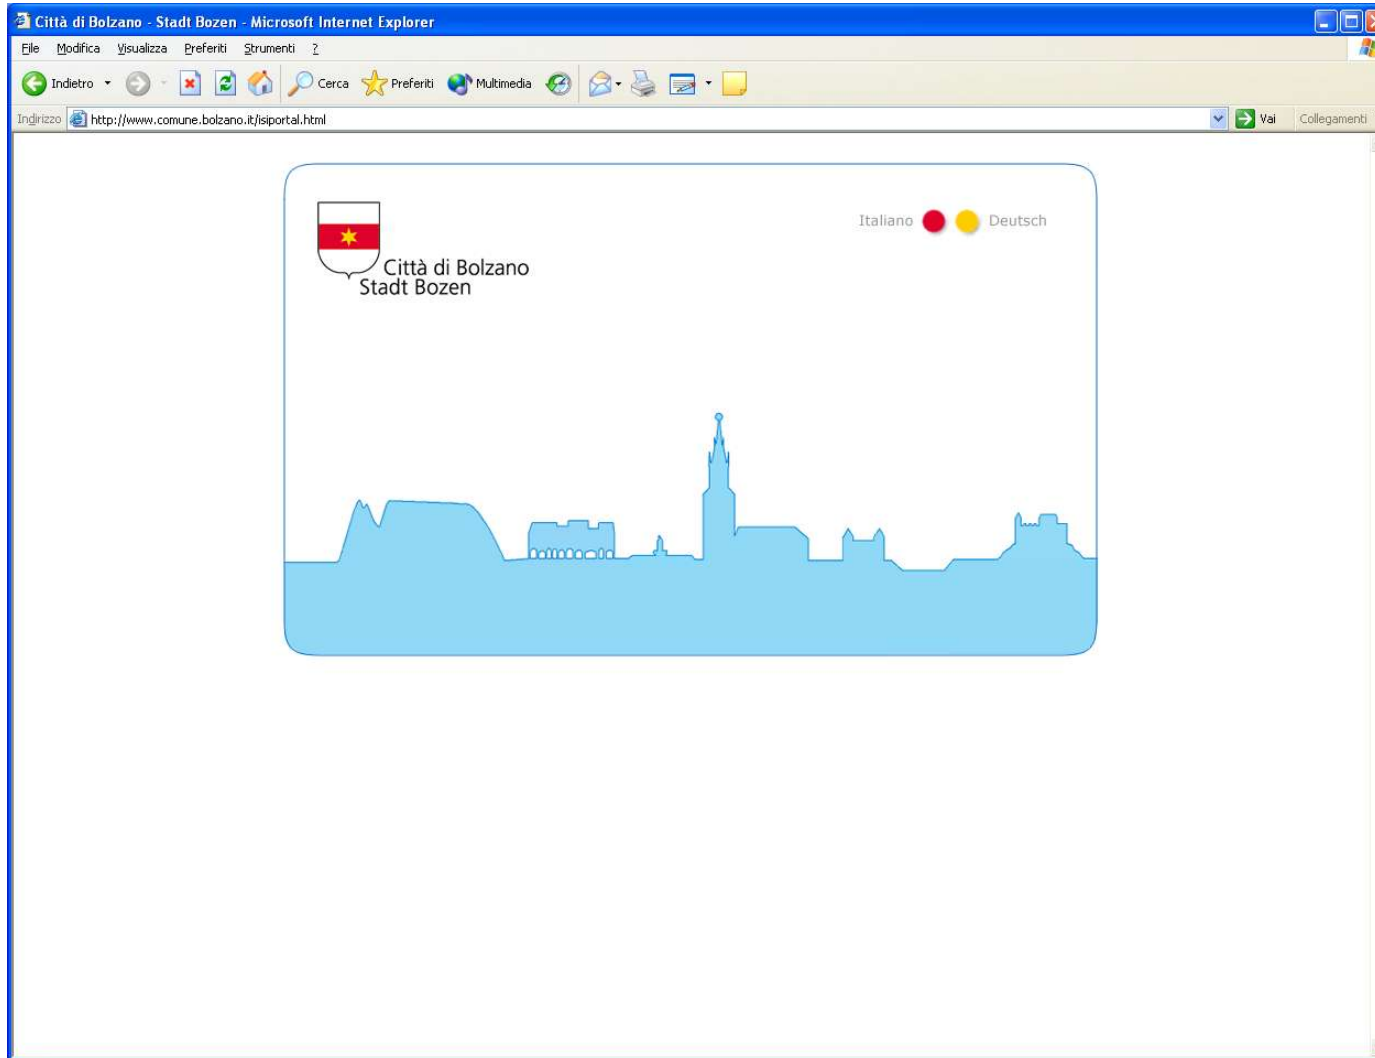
Città di Bolzano - Stadt Bozen - Microsoft Internet Explorer

File Modifica Visualizza Preferiti Strumenti ?

Indietro Cerca Preferiti Multimedia

Indirizzo http://www.comune.bolzano.it/isiportal.html Vai Collegamenti

Italiano Deutsch

Città di Bolzano
Stadt Bozen